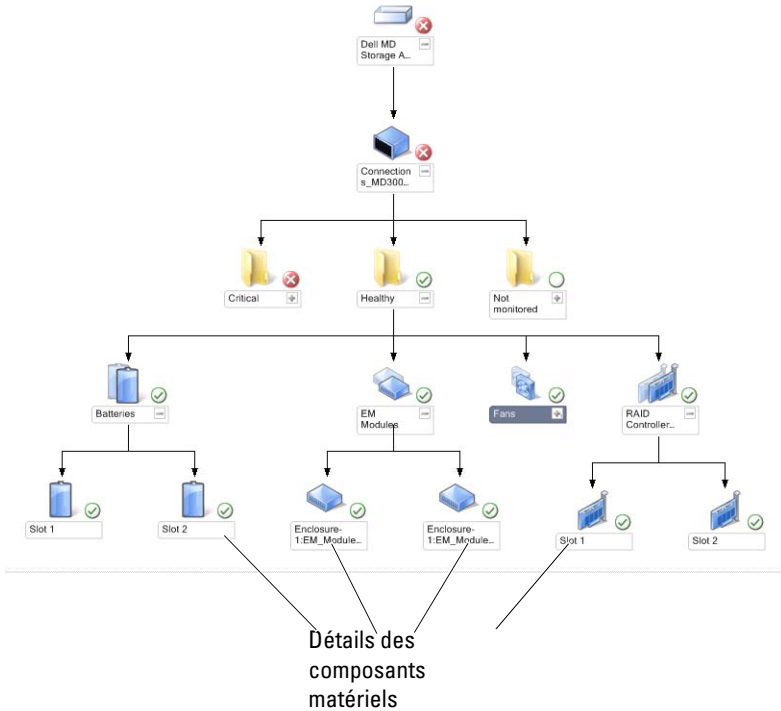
Dell MD Storage A...

Connections_MD300...

Critical

Healthy

Not monitored

Batteries

EM Modules

Fans

RAID Controller...

Slot 1

Slot 2

Enclosure-1:EM_Module...

Enclosure-1:EM_Module...

Slot 1

Slot 2

Détails des composants matériels